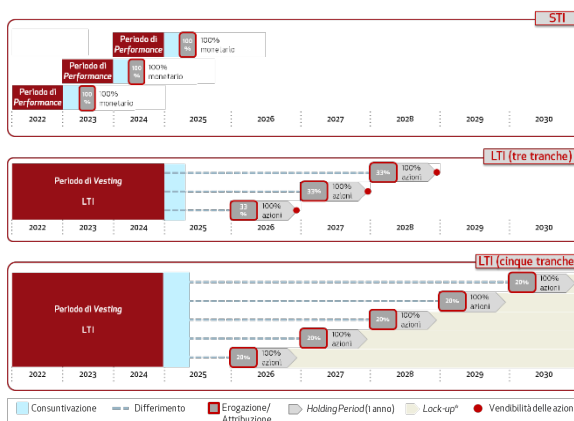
STI

Periodo di Performance
100 %
100% monetario

Periodo di Performance
100 %
100% monetario

Periodo di Performance
100 %
100% monetario

2022 2023 2024 2025 2026 2027 2028 2029 2030

LTI (tre tranche)

Periodo di Vesting
LTI

33%
100% azioni

33%
100% azioni

33 %
100% azioni

2022 2023 2024 2025 2026 2027 2028 2029 2030

LTI (cinque tranche

Periodo di Vesting
LTI

20%
100% azioni

20%
100% azioni

20%
100% azioni

20%
100% azioni

20%
100% azioni

2022 2023 2024 2025 2026 2027 2028 2029 2030

Consuntivazione
Differimento
Erogazione/ Attribuzione
Holding Period (1 anno)
Lock-up*
Vendibilità delle azio